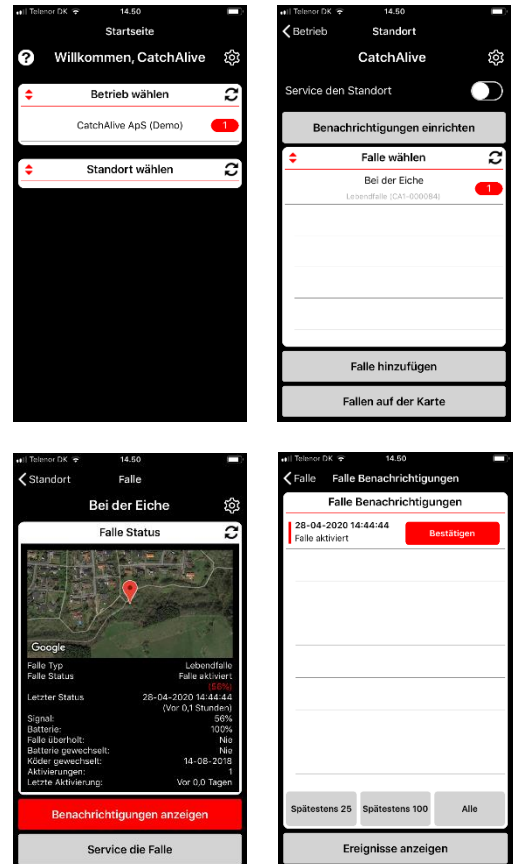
Telenor DK 14.50
Startseite
Willkommen, CatchAlive
Betrieb wählen
CatchAlive ApS (Demo) 1
Standort wählen

Telenor DK 14.50
Betrieb Standort
CatchAlive
Service den Standort
Benachrichtigungen einrichten
Falle wählen
Bei der Eiche
Lebendfalle (CA1-000084) 1
Falle hinzufügen
Fallen auf der Karte

Telenor DK 14.50
Standort Falle
Bei der Eiche
Falle Status
Google
| Falle Typ | Lebendfalle |
|---|---|
| Falle Status | Falle aktiviert (56%) |
| Letzter Status | 28-04-2020 14:44:44 (Vor 0,1 Stunden) |
| Signal: | 56% |
| Batterie: | 100% |
| Falle überholt: | Nie |
| Batterie gewechselt: | Nie |
| Köder gewechselt: | 14-08-2018 |
| Aktivierungen: | 1 |
| Letzte Aktivierung: | Vor 0,0 Tagen |
Benachrichtigungen anzeigen
Service die Falle

Telenor DK 14.50
Falle Falle Benachrichtigungen
Falle Benachrichtigungen
28-04-2020 14:44:44
Falle aktiviert
Bestätigen
Spätestens 25 Spätestens 100 Alle
Ereignisse anzeigen